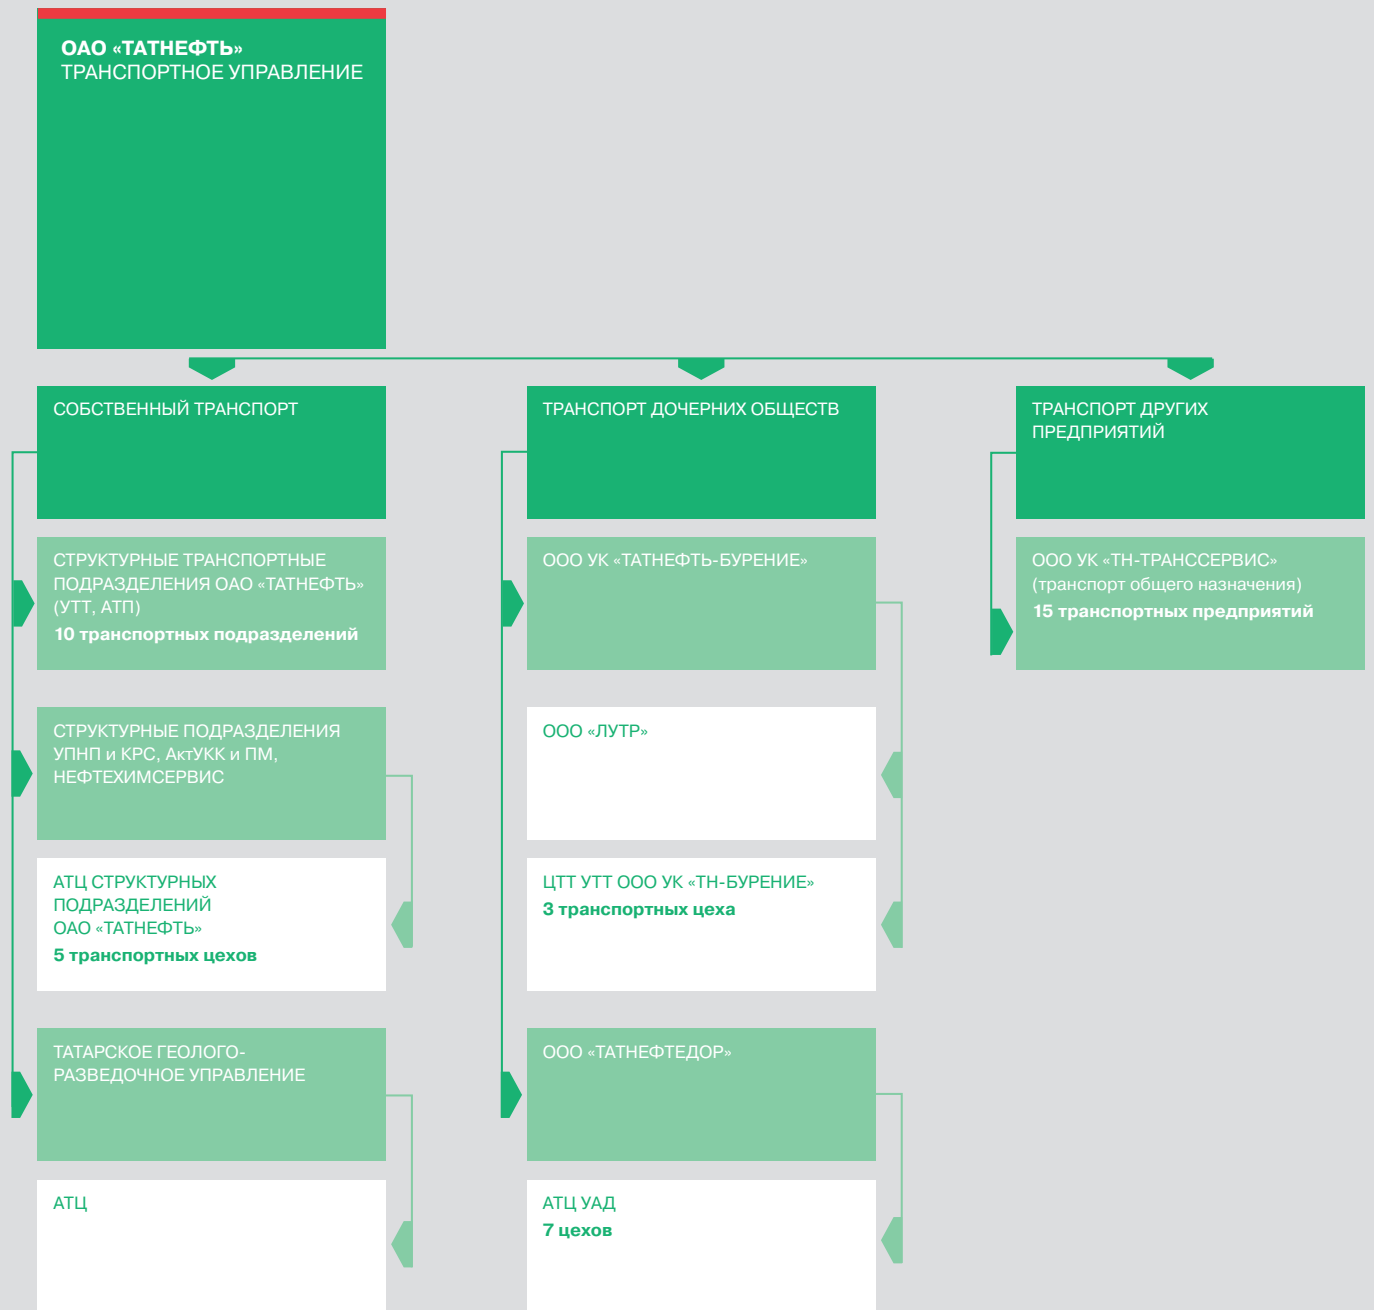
ОАО «ТАТНЕФТЬ»
ТРАНСПОРТНОЕ УПРАВЛЕНИЕ

СОБСТВЕННЫЙ ТРАНСПОРТ

СТРУКТУРНЫЕ ТРАНСПОРТНЫЕ ПОДРАЗДЕЛЕНИЯ ОАО «ТАТНЕФТЬ» (УТТ, АТП)
10 транспортных подразделений

СТРУКТУРНЫЕ ПОДРАЗДЕЛЕНИЯ УПНП и КРС, АктУКК и ПМ, НЕФТЕХИМСЕРВИС

АТЦ СТРУКТУРНЫХ ПОДРАЗДЕЛЕНИЙ ОАО «ТАТНЕФТЬ»
5 транспортных цехов

ТАТАРСКОЕ ГЕОЛОГО-РАЗВЕДОЧНОЕ УПРАВЛЕНИЕ

АТЦ

ТРАНСПОРТ ДОЧЕРНИХ ОБЩЕСТВ

ООО УК «ТАТНЕФТЬ-БУРЕНИЕ»

ООО «ЛУТР»

ЦТТ УТТ ООО УК «ТН-БУРЕНИЕ»
3 транспортных цеха

ООО «ТАТНЕФТЕДОР»

АТЦ УАД
7 цехов

ТРАНСПОРТ ДРУГИХ ПРЕДПРИЯТИЙ

ООО УК «ТН-ТРАНССЕРВИС»
(транспорт общего назначения)
15 транспортных предприятий